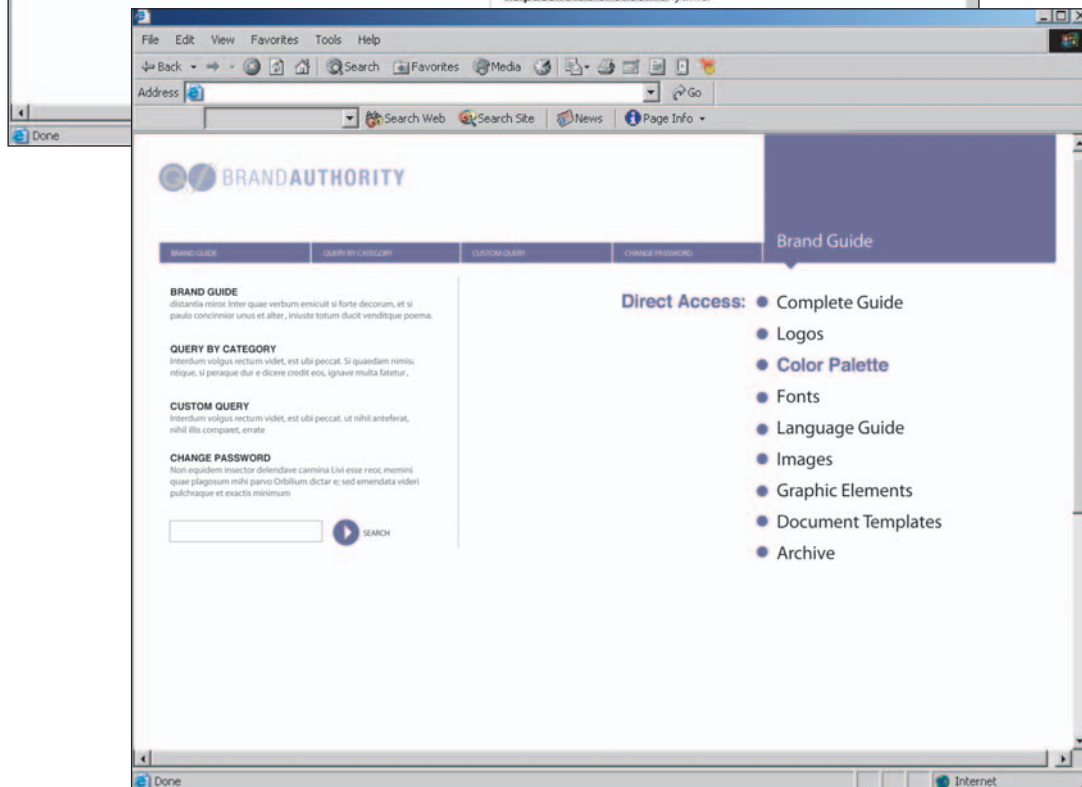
Done

File Edit View Favorites Tools Help

Back Search Favorites Media

Address Go

Search Web Search Site News Page Info

BRANDAUTHORITY

BRAND GUIDE QUERY BY CATEGORY CUSTOM QUERY CHANGE PASSWORD

Brand Guide

BRAND GUIDE
distantia miror. Inter quae verbum emicuit si forte decorum, et si paulo concinnior unus et alter, iniuste totum ducit venditque poema.

QUERY BY CATEGORY
Interdum volgus rectum videt, est ubi peccat. Si quaedam nimis ntique, si peraque dur e dicere credit eos, ignave multa fatetur,

CUSTOM QUERY
Interdum volgus rectum videt, est ubi peccat. ut nihil anteferat, nihil illis comparet, errate

CHANGE PASSWORD
Non equidem insector delendave carmina Livi esse reor, memini quae plagosum mihi parvo Orbilium dictar e; sed emendata videri pulchraque et exactis minimum

SEARCH

Direct Access:
Complete Guide
Logos
Color Palette
Fonts
Language Guide
Images
Graphic Elements
Document Templates
Archive

Done

Internet